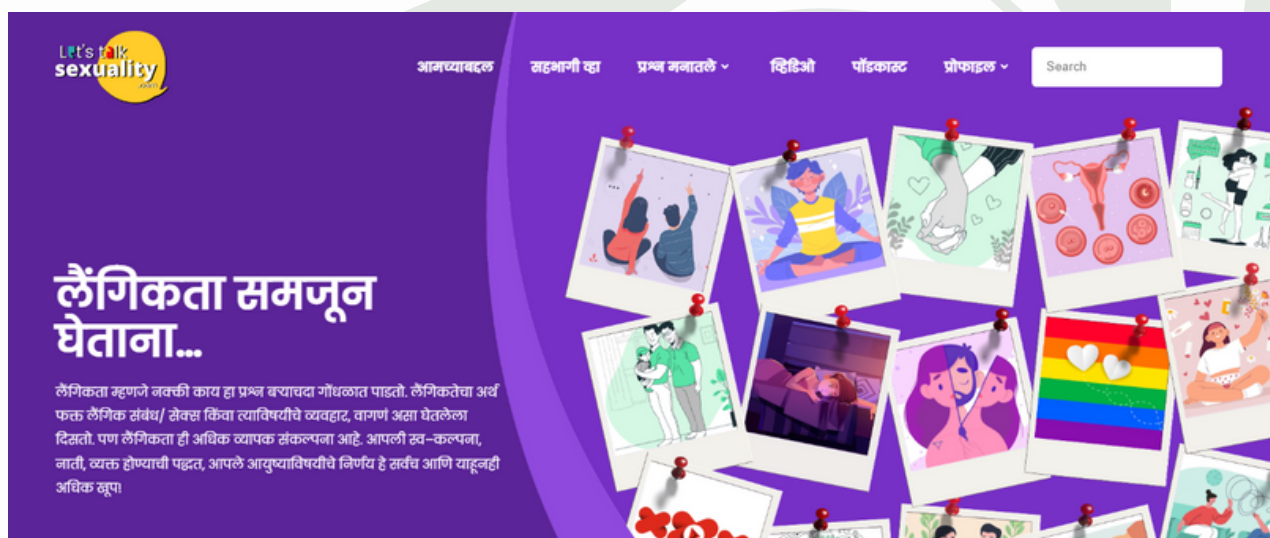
Let's talk sexuality

आमच्याबद्दल सहभागी व्हा प्रश्न मनातले व्हिडिओ पॉडकास्ट प्रोफाइल

Search

लैंगिकता समजून घेताना...

लैंगिकता म्हणजे नक्की काय हा प्रश्न बऱ्याचदा गोंधळात पाडतो. लैंगिकतेचा अर्थ फक्त लैंगिक संबंध/ सेक्स किंवा त्याविषयीचे व्यवहार, वागणं असा घेतलेला दिसतो. पण लैंगिकता ही अधिक व्यापक संकल्पना आहे. आपली स्व-कल्पना, नाती, व्यक्त होण्याची पद्धत, आपले आयुष्याविषयीचे निर्णय हे सर्वच आणि याहूनही अधिक खूप!